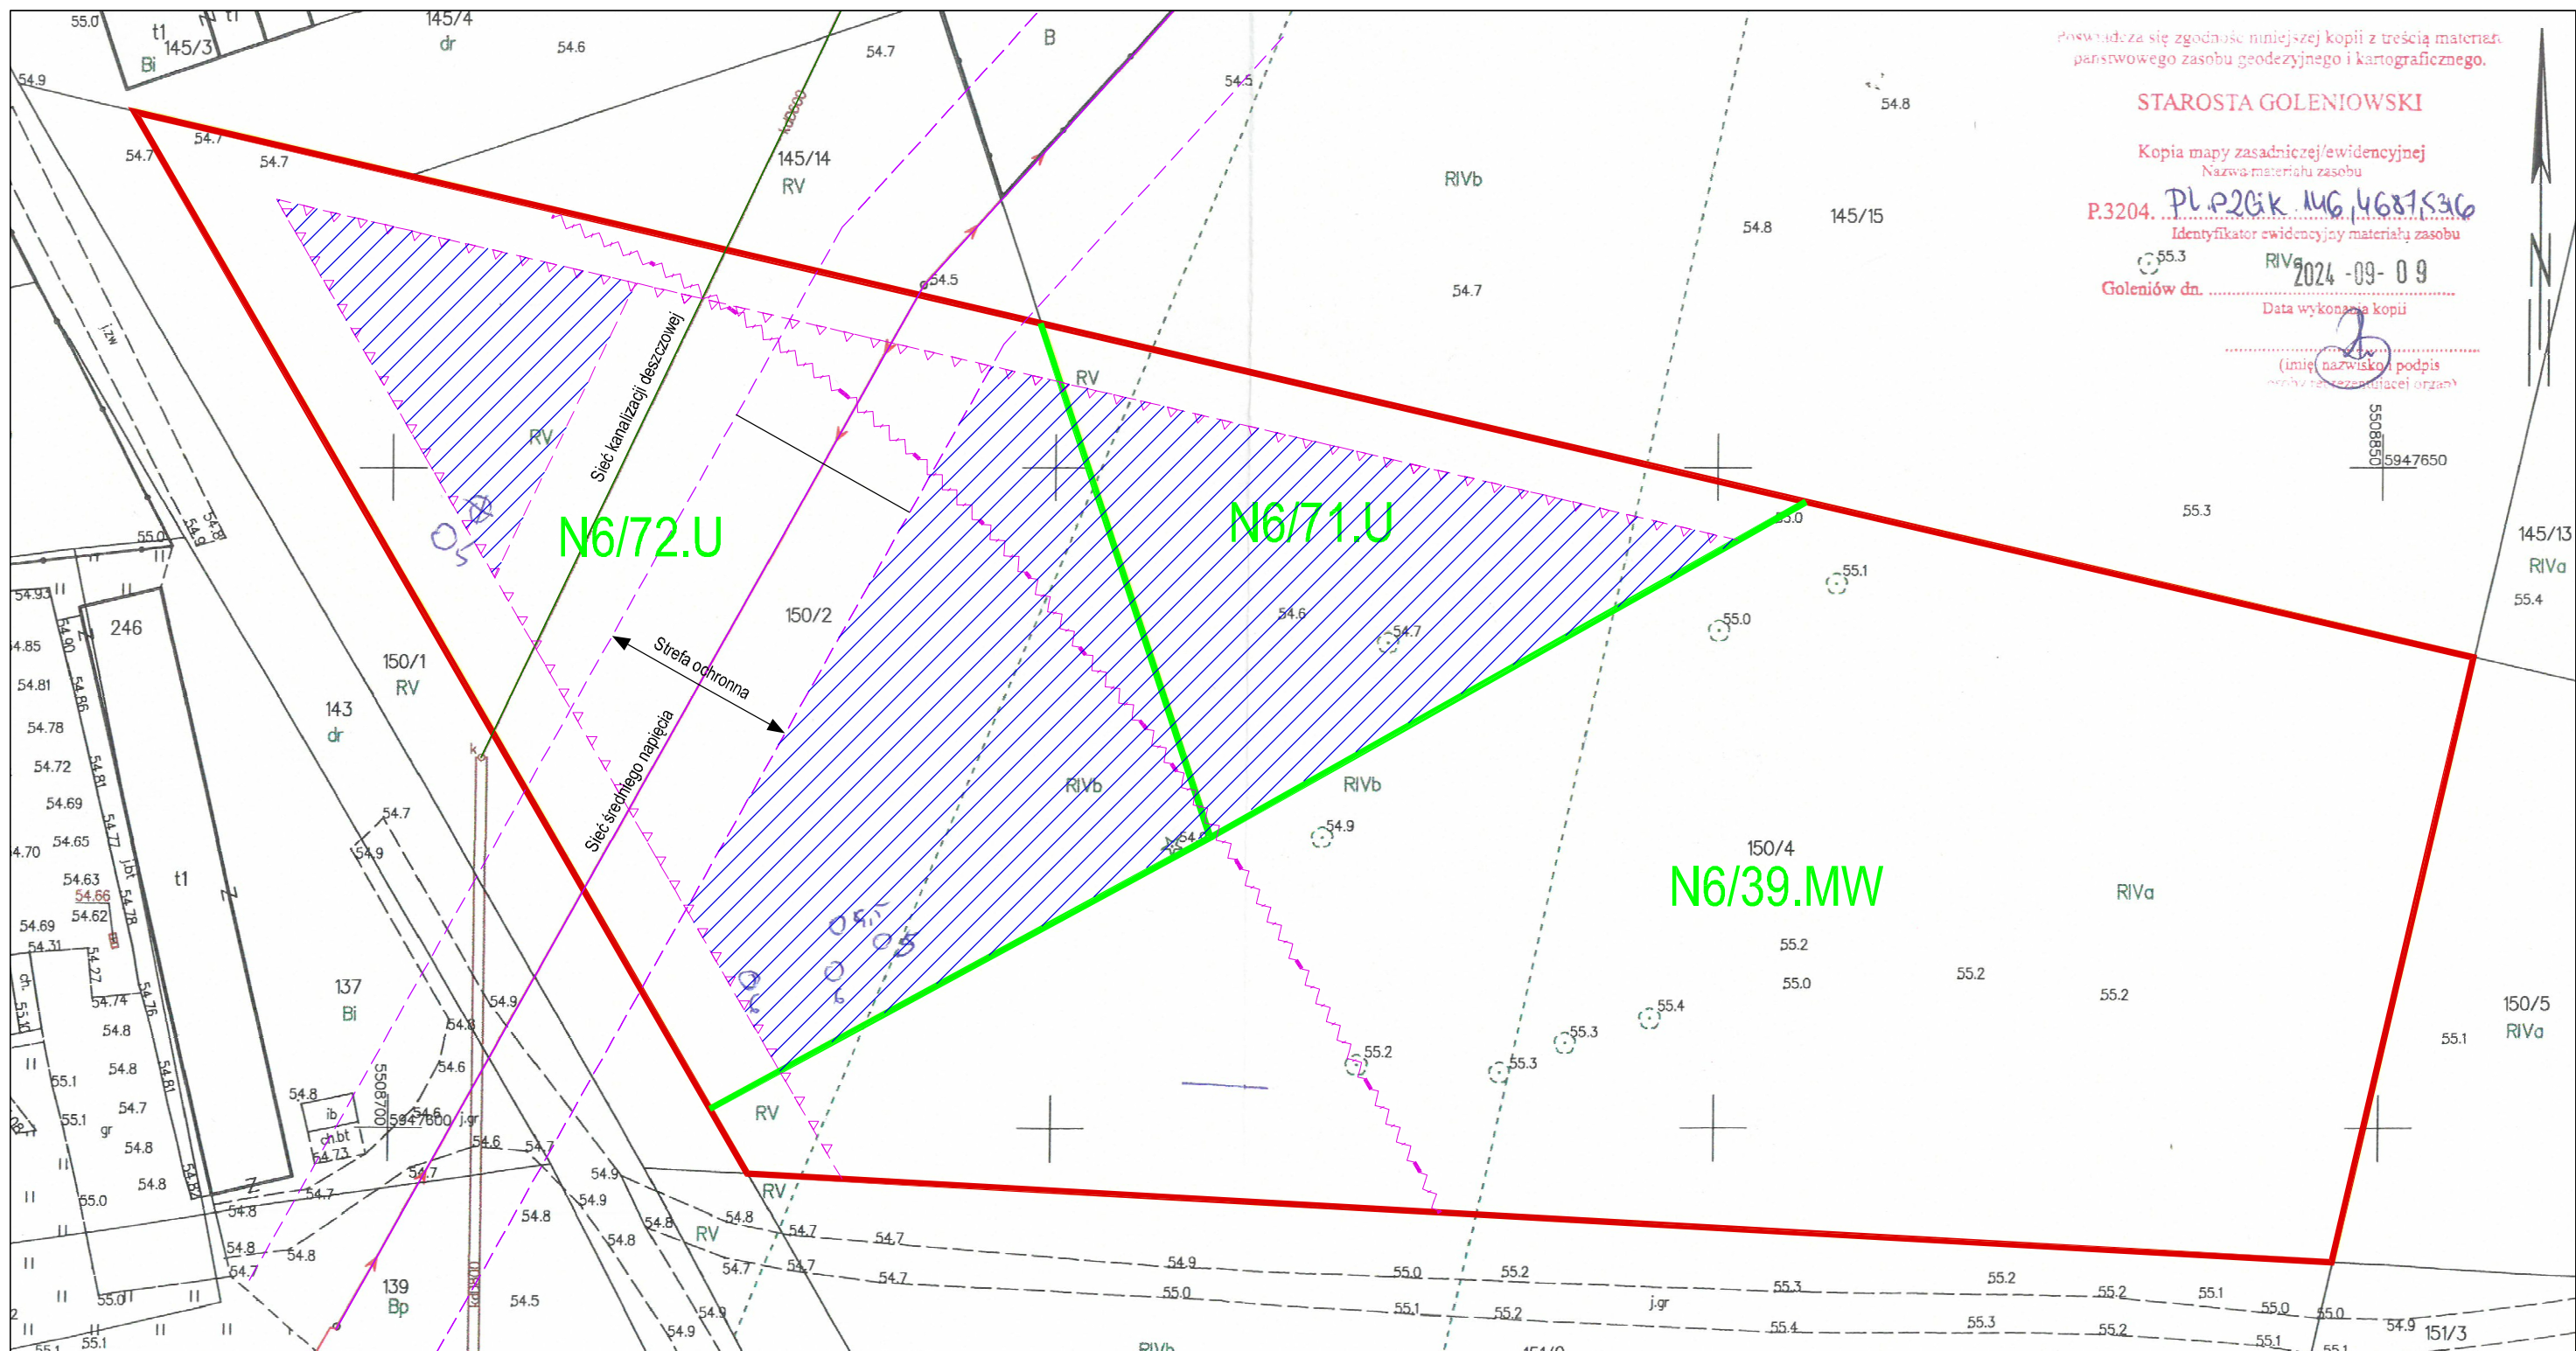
Poświadcza się zgodność niniejszej kopii z treścią materiału państwowego zasobu geodezyjnego i kartograficznego.

STAROSTA GOLENIOWSKI

Kopia mapy zasadniczej/ewidencyjnej
Nazwa materiału zasobu

P.3204. PL.P2GiK.146.4687536
Identyfikator ewidencyjny materiału zasobu

Goleniów dn. 2024-09-09
Data wykonania kopii

(imię, nazwisko) podpis
osoby reprezentującej organ)

N6/72.U
N6/71.U
N6/39.MW

Sieć kanalizacji deszczowej
Strefa ochronna
Sieć średniego napięcia

145/3
Bi
145/4
dr
145/14
RV
145/15
RIVb
145/13
RIVa
150/1
RV
150/2
150/4
RIVa
150/5
RIVa
143
dr
137
Bi
139
Bp
246
t1
151/3
B
RV
RIVb
ib
ch.bt
j.gr
gr
5947650
5947600
5508850
5508700
54.5
54.6
54.7
54.8
54.9
55.0
55.1
55.2
55.3
55.4